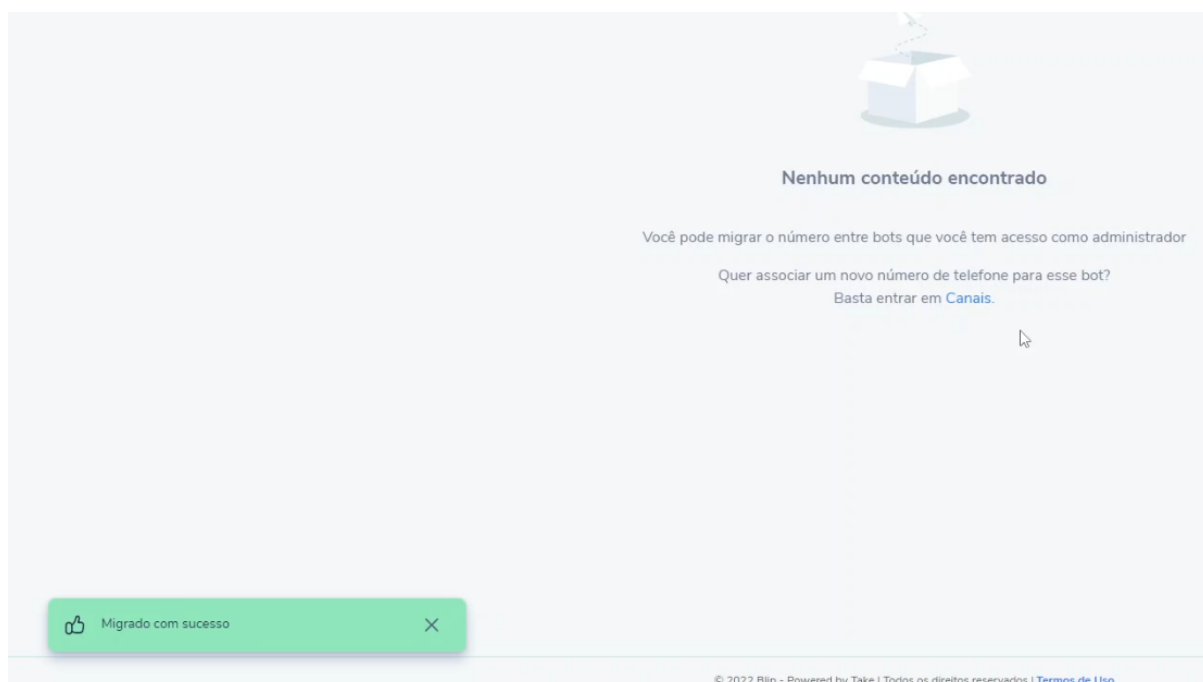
Nenhum conteúdo encontrado

Você pode migrar o número entre bots que você tem acesso como administrador

Quer associar um novo número de telefone para esse bot?
Basta entrar em Canais.

Migrado com sucesso

© 2022 Blip - Powered by Take | Todos os direitos reservados | Termos de Uso